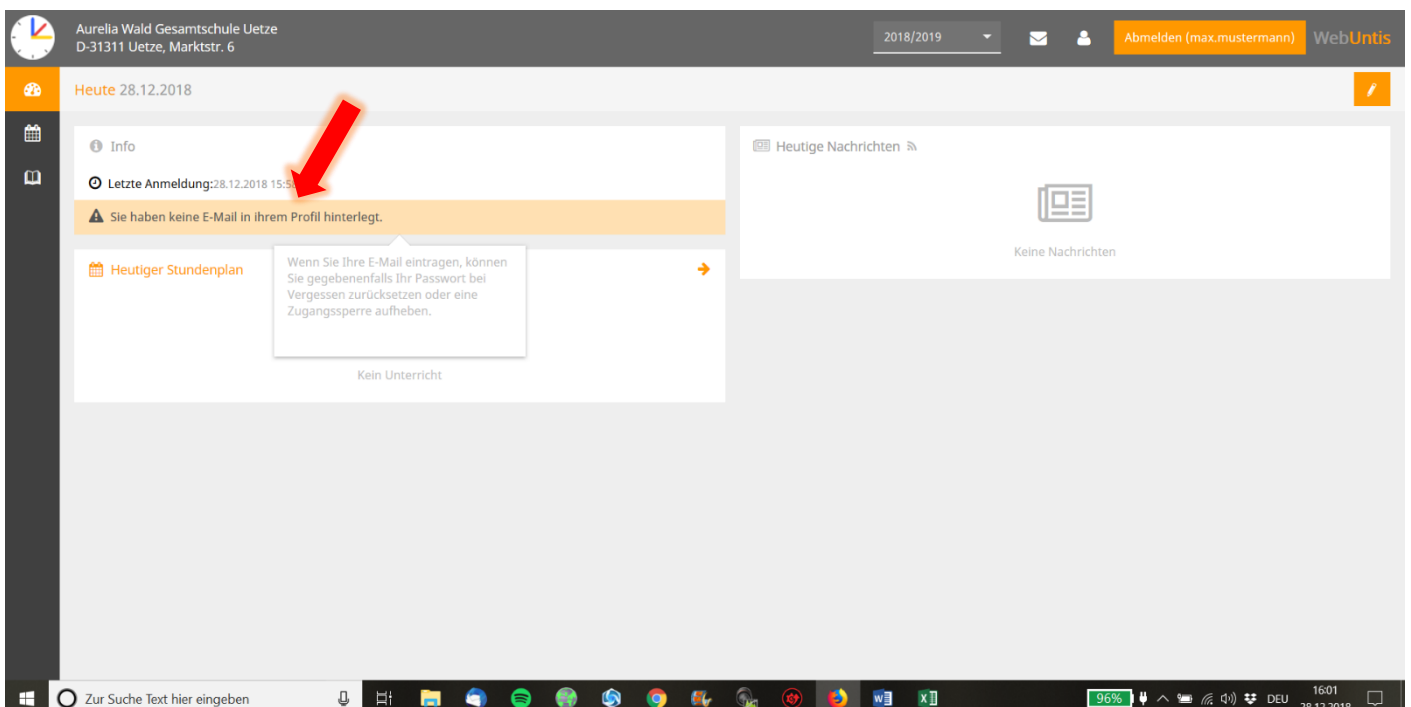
Aurelia Wald Gesamtschule Uetze
D-31311 Uetze, Marktstr. 6

2018/2019

Abmelden (max.mustermann)

WebUntis

Heute 28.12.2018

Info

Letzte Anmeldung:28.12.2018 15:5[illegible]

Sie haben keine E-Mail in ihrem Profil hinterlegt.

Wenn Sie Ihre E-Mail eintragen, können Sie gegebenenfalls Ihr Passwort bei Vergessen zurücksetzen oder eine Zugangssperre aufheben.

Heutiger Stundenplan

Kein Unterricht

Heutige Nachrichten

Keine Nachrichten

Zur Suche Text hier eingeben

96%

DEU

16:01
28.12.2018